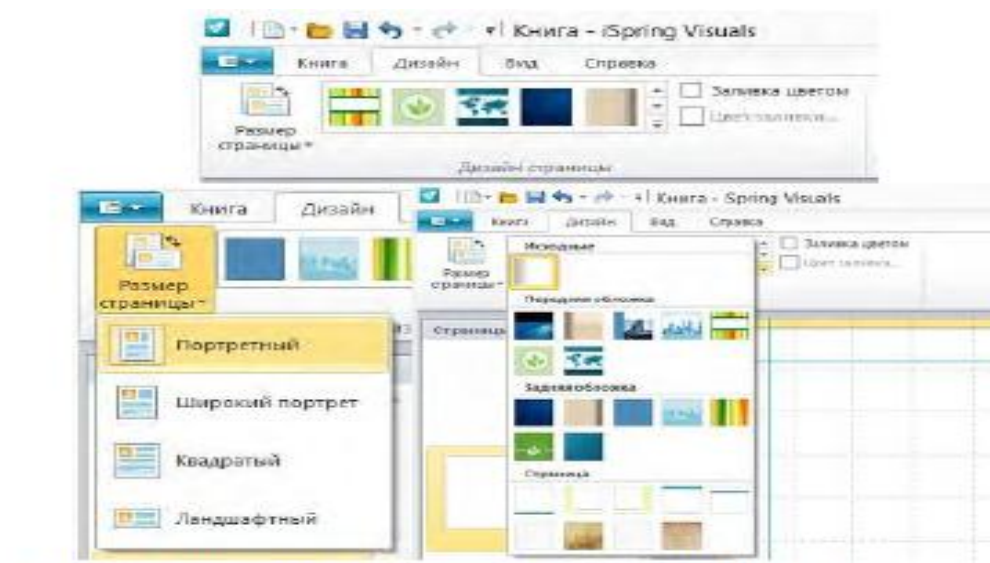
Книга - iSpring Visuals

Книга Дизайн Вид Справка

Размер страницы

Заливка цветом

Цвет заливки...

Дизайн страницы

Книга Дизайн

Размер страницы

Портретный

Широкий портрет

Квадратый

Ландшафтный

Книга - Spring Visuals

Книга Дизайн Вид Справка

Размер страницы

Заливка цветом

Цвет заливки...

Исходные

Передняя обложка

Задняя обложка

Страница

Страница